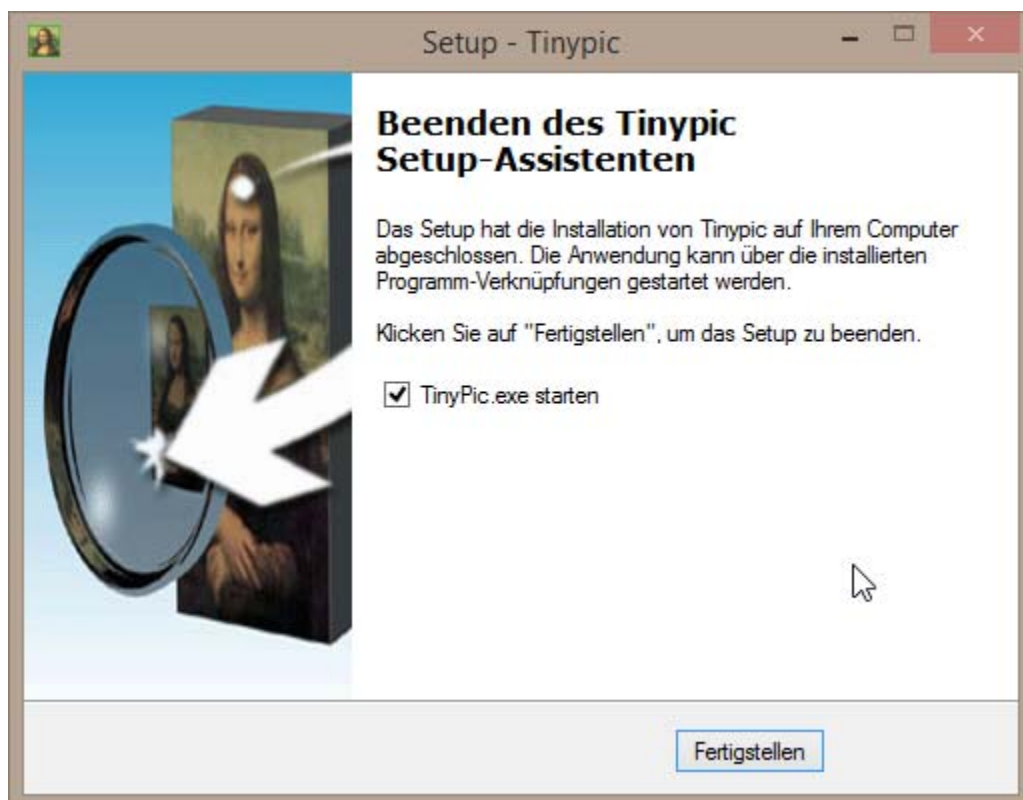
Setup - Tinypic

Beenden des Tinypic Setup-Assistenten

Das Setup hat die Installation von Tinypic auf Ihrem Computer abgeschlossen. Die Anwendung kann über die installierten Programm-Verknüpfungen gestartet werden.

Klicken Sie auf "Fertigstellen", um das Setup zu beenden.

TinyPic.exe starten

Fertigstellen